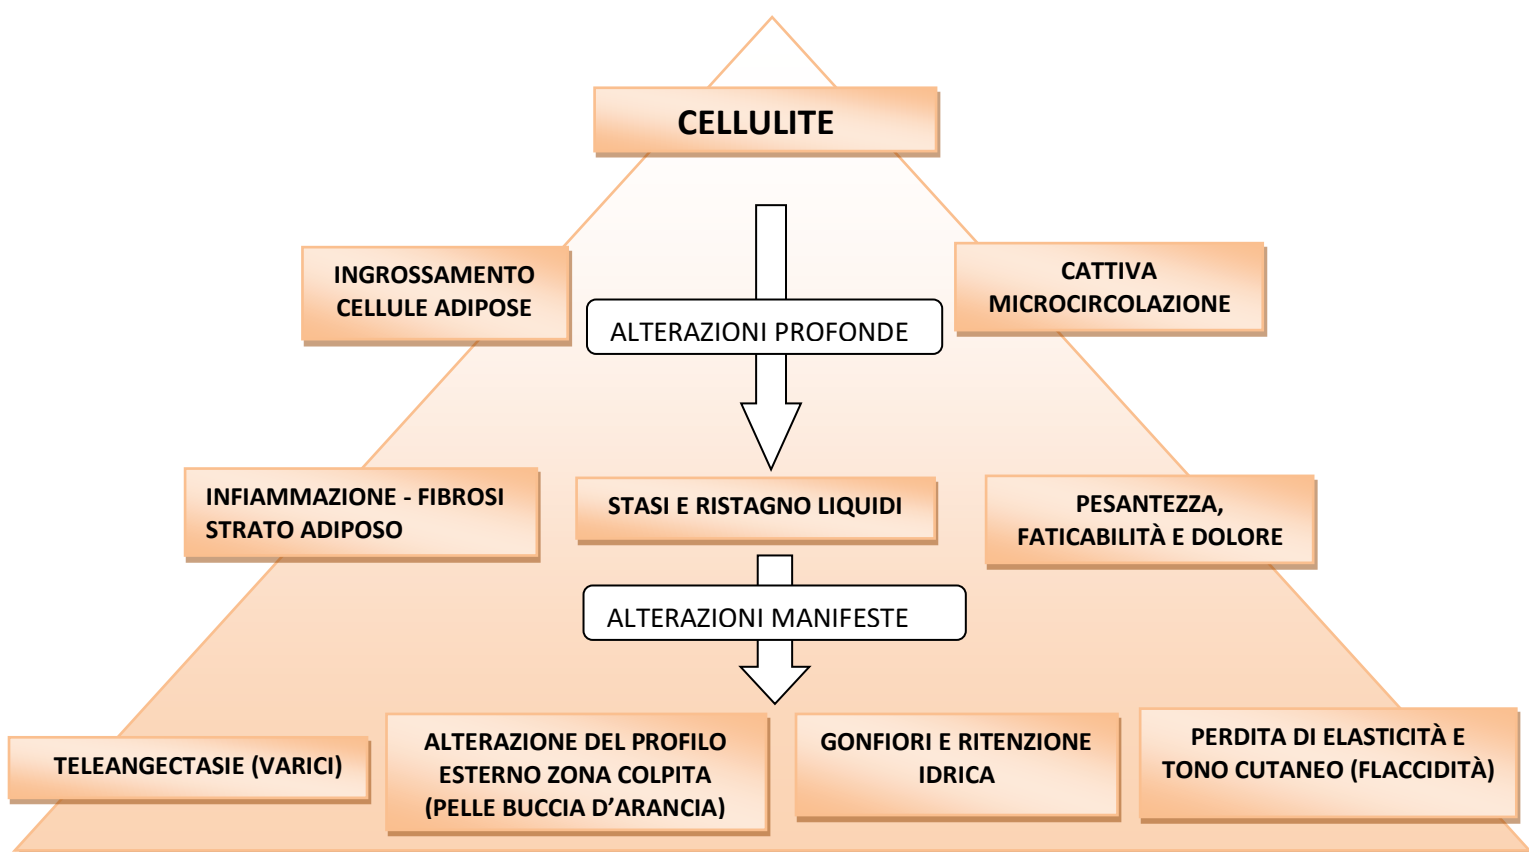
CELLULITE

INGROSSAMENTO CELLULE ADIPOSE

ALTERAZIONI PROFONDE

CATTIVA MICROCIRCOLAZIONE

INFIAMMAZIONE - FIBROSI STRATO ADIPOSO

STASI E RISTAGNO LIQUIDI

PESANTEZZA, FATICABILITÀ E DOLORE

ALTERAZIONI MANIFESTE

TELEANGECTASIE (VARICI)

ALTERAZIONE DEL PROFILO ESTERNO ZONA COLPITA (PELLE BUCCIA D’ARANCIA)

GONFIORI E RITENZIONE IDRICA

PERDITA DI ELASTICITÀ E TONO CUTANEO (FLACCIDITÀ)